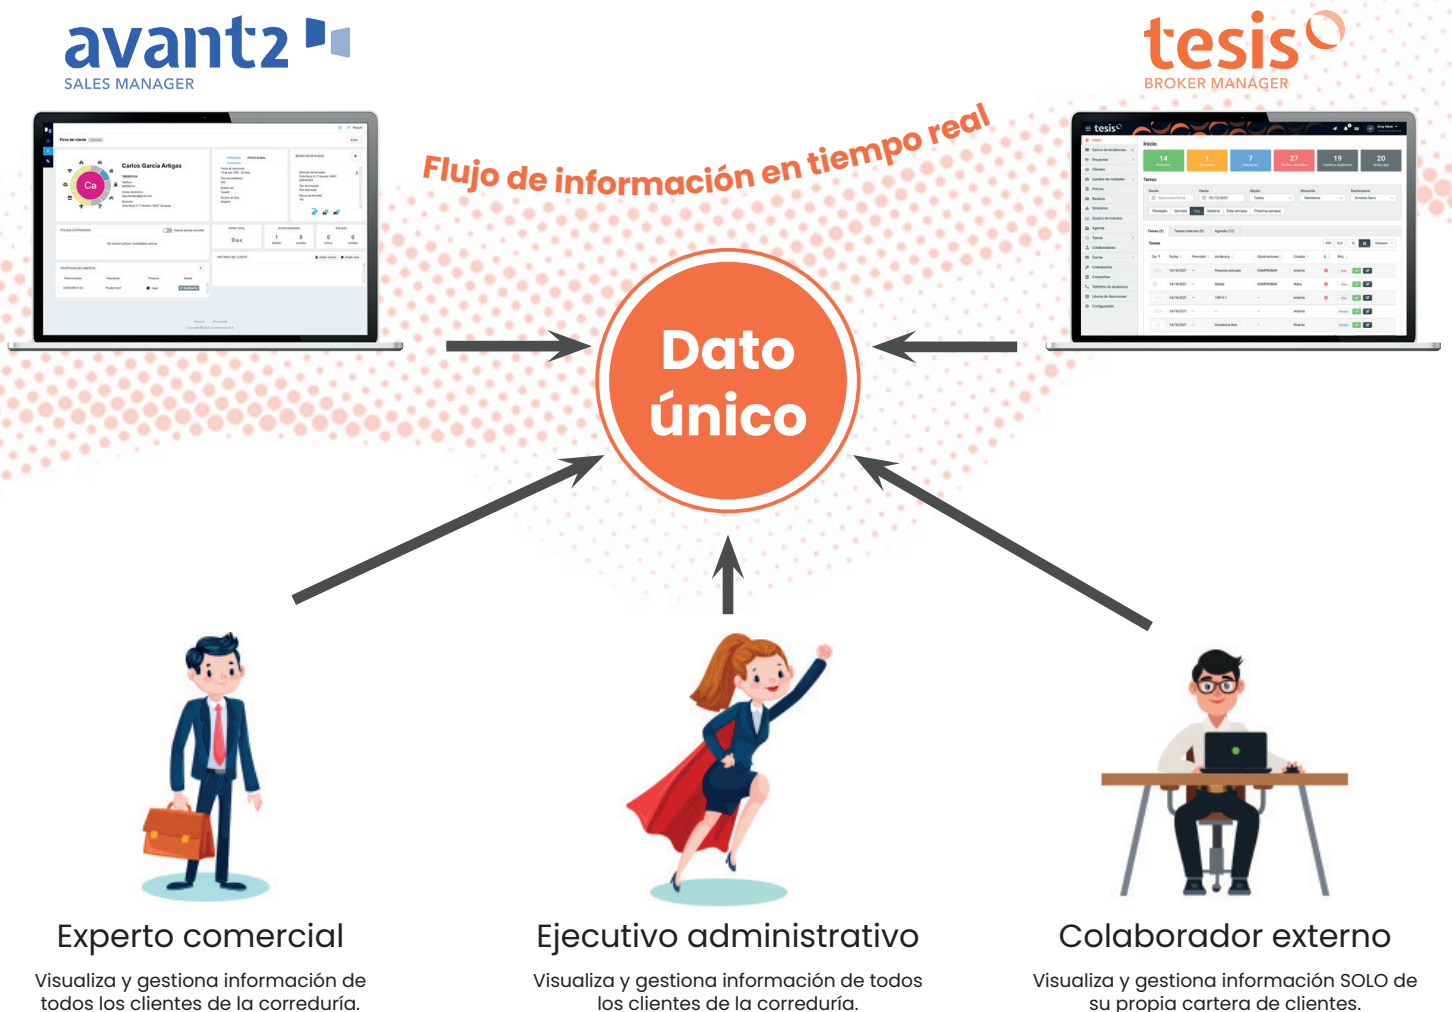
avant2
SALES MANAGER

tesis
BROKER MANAGER

Flujo de información en tiempo real

Dato único

Experto comercial

Visualiza y gestiona información de todos los clientes de la correduría.

Ejecutivo administrativo

Visualiza y gestiona información de todos los clientes de la correduría.

Colaborador externo

Visualiza y gestiona información SOLO de su propia cartera de clientes.